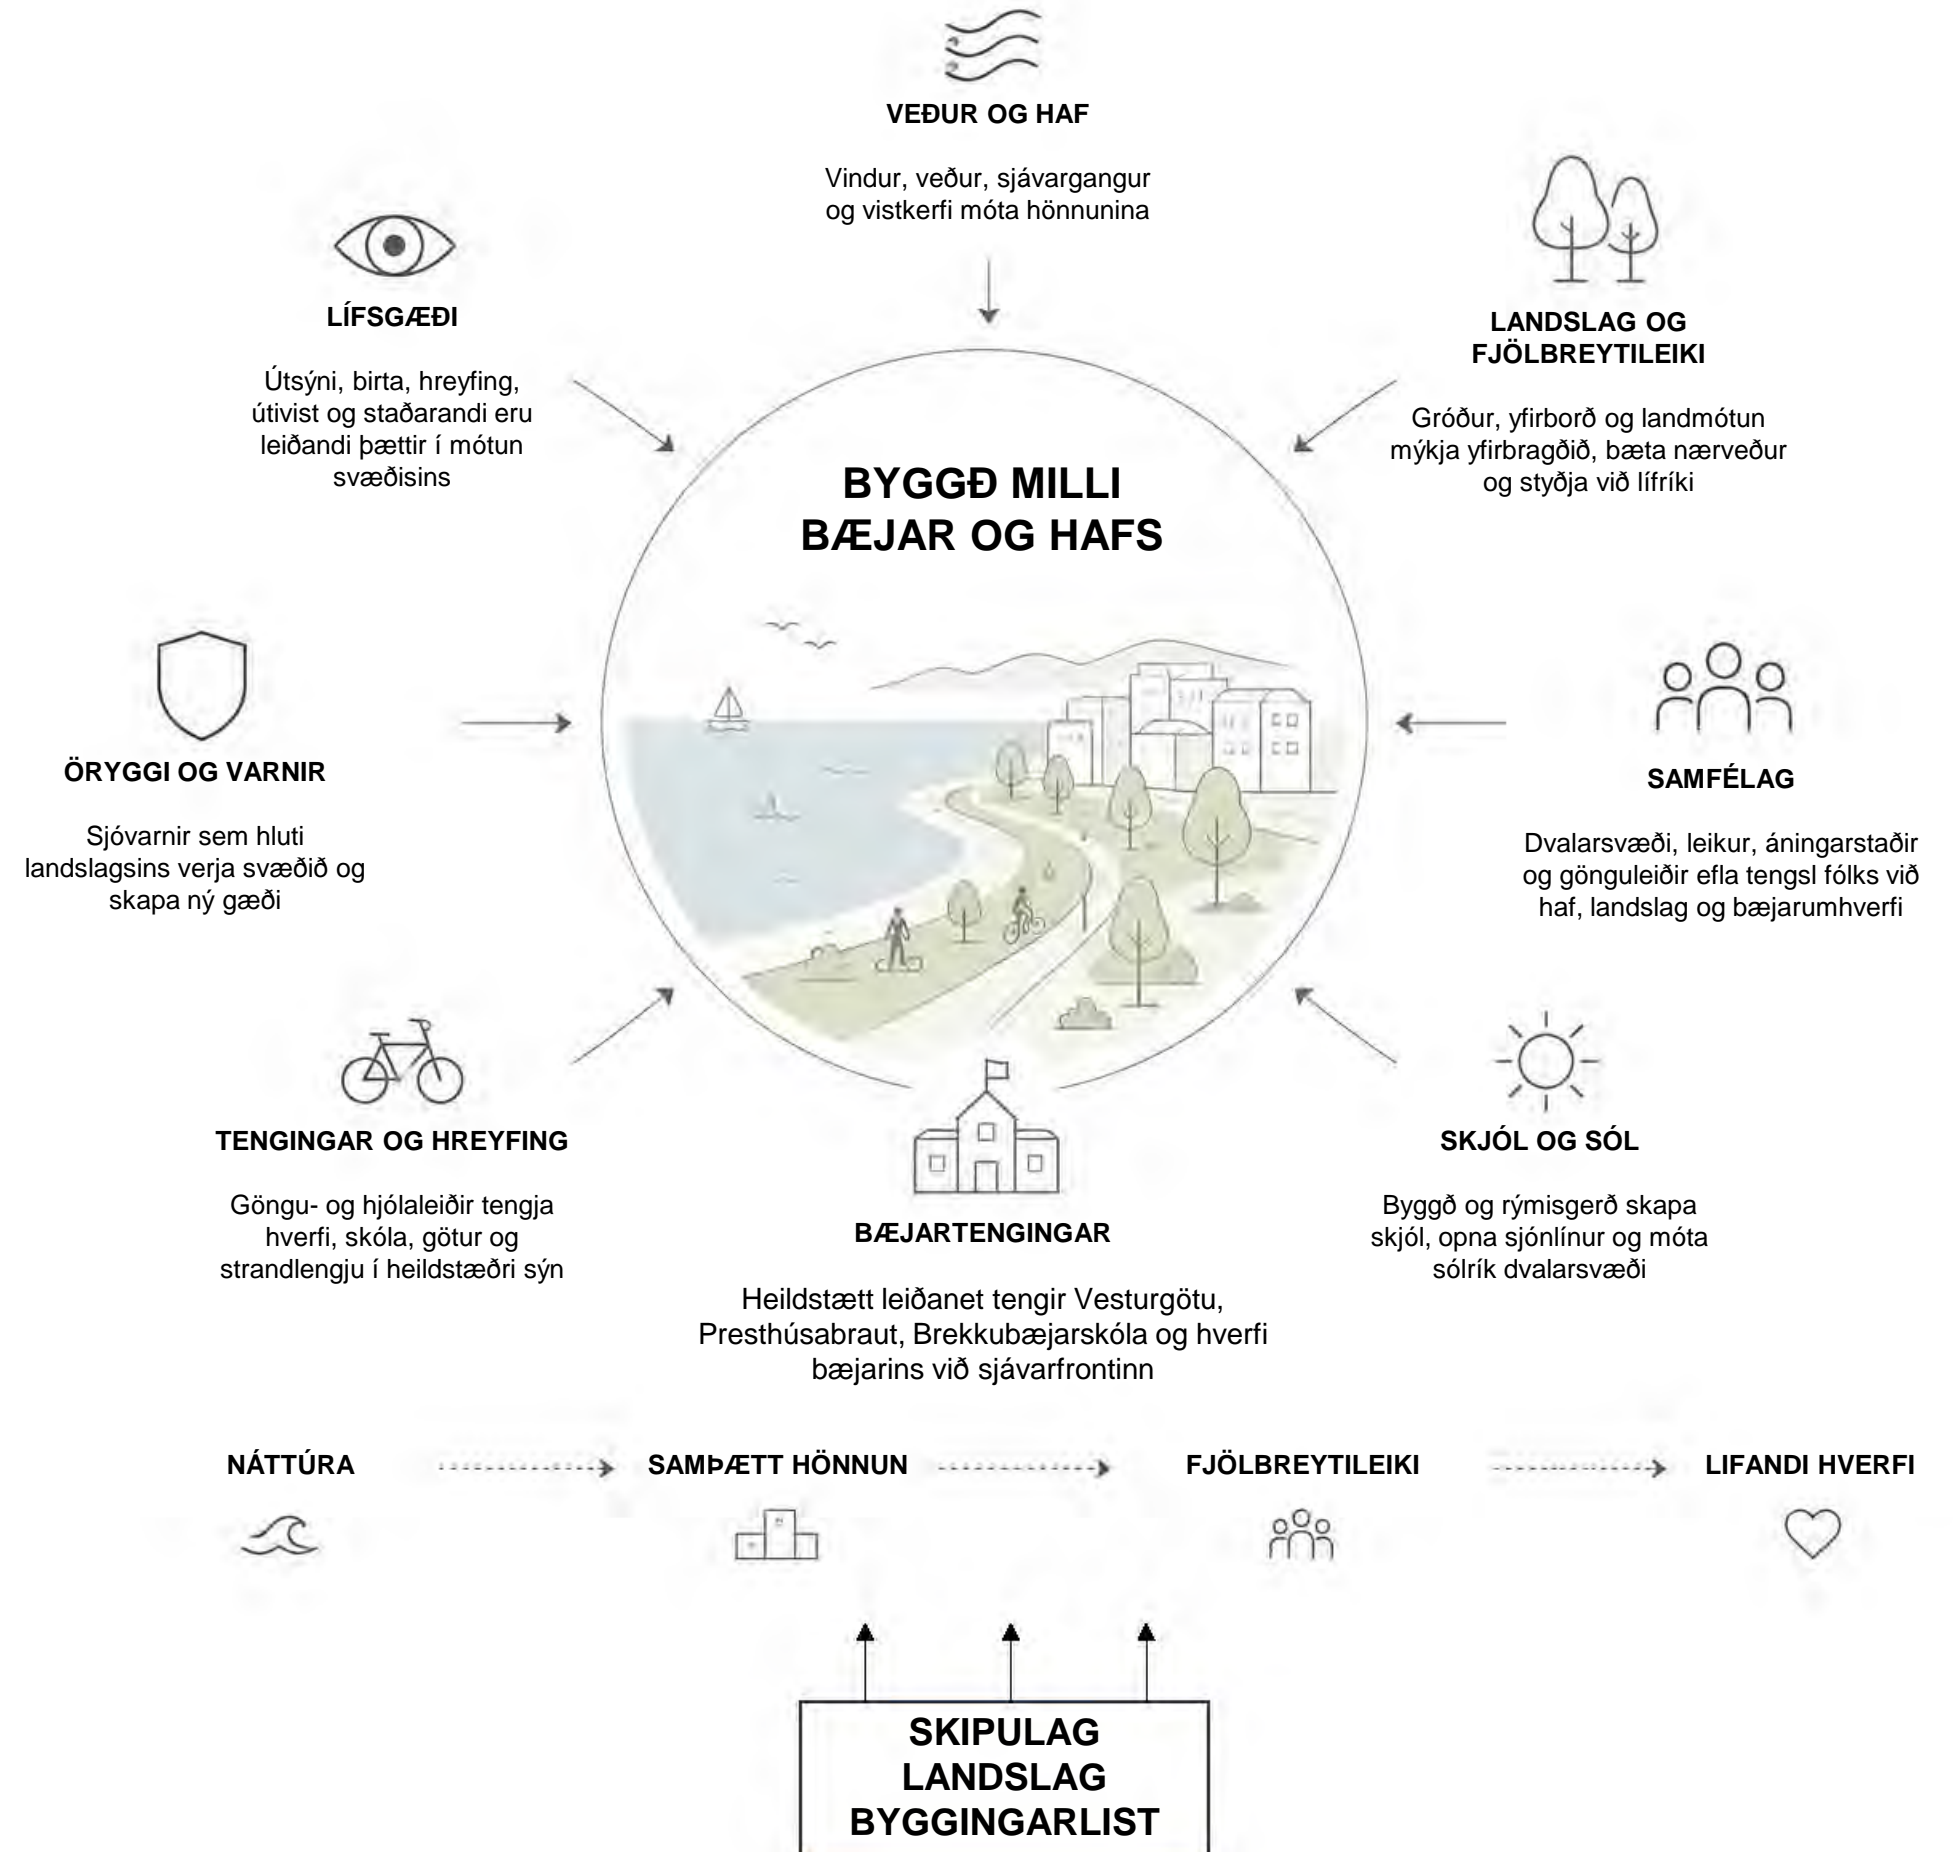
VEÐUR OG HAF

Vindur, veður, sjávargangur og vistkerfi móta hönnunina

LÍFSGÆÐI

Útsýni, birta, hreyfing, útivist og staðarandi eru leiðandi þættir í mótun svæðisins

LANDSLAG OG FJÖLBREYTILEIKI

Gróður, yfirborð og landmótun mýkja yfirbragðið, bæta nærveður og styðja við lífríki

BYGGÐ MILLI BÆJAR OG HAFS

ÖRYGGI OG VARNIR

Sjóvarnir sem hluti landslagsins verja svæðið og skapa ný gæði

SAMFÉLAG

Dvalarsvæði, leikur, áningarstaðir og gönguleiðir efla tengsl fólks við haf, landslag og bæjarumhverfi

TENGINGAR OG HREYFING

Göngu- og hjólaleiðir tengja hverfi, skóla, götur og strandlengju í heildstæðri sýn

BÆJARTENGINGAR

Heildstætt leiðanet tengir Vesturgötu, Presthúsabraut, Brekkubæjarskóla og hverfi bæjarins við sjávarfrontinn

SKJÓL OG SÓL

Byggð og rýmisgerð skapa skjól, opna sjónlínur og móta sólrík dvalarsvæði

NÁTTÚRA

SAMÞÆTT HÖNNUN

FJÖLBREYTILEIKI

LIFANDI HVERFI

SKIPULAG
LANDSLAG
BYGGINGARLIST